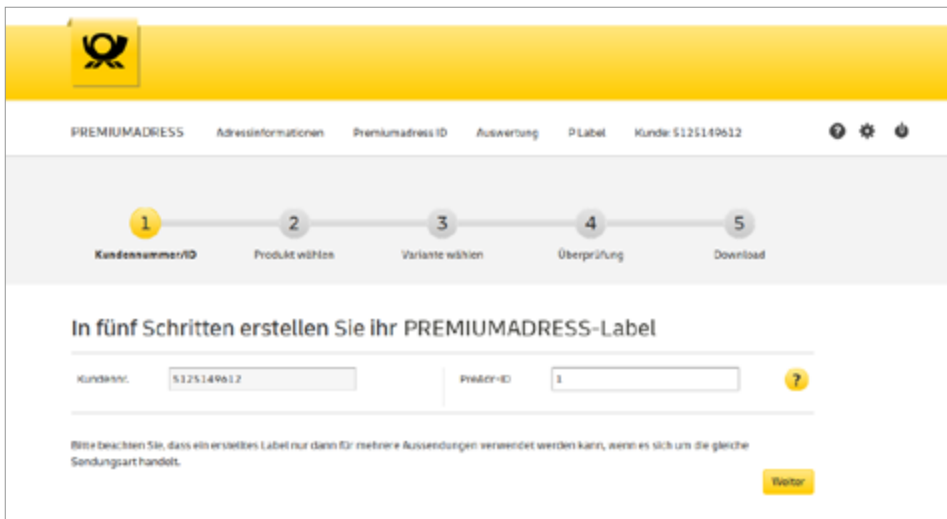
PREMIUMADRESS Adressinformationen Premiumadress ID Auswertung P Label Kunde: 5125149612

1 Kundennummer/ID
2 Produkt wählen
3 Variante wählen
4 Überprüfung
5 Download

In fünf Schritten erstellen Sie ihr PREMIUMADRESS-Label

Kundennr. 5125149612

Presort-ID 1

?

Bitte beachten Sie, dass ein erstelltes Label nur dann für mehrere Aussendungen verwendet werden kann, wenn es sich um die gleiche Sendungsart handelt.

Weiter